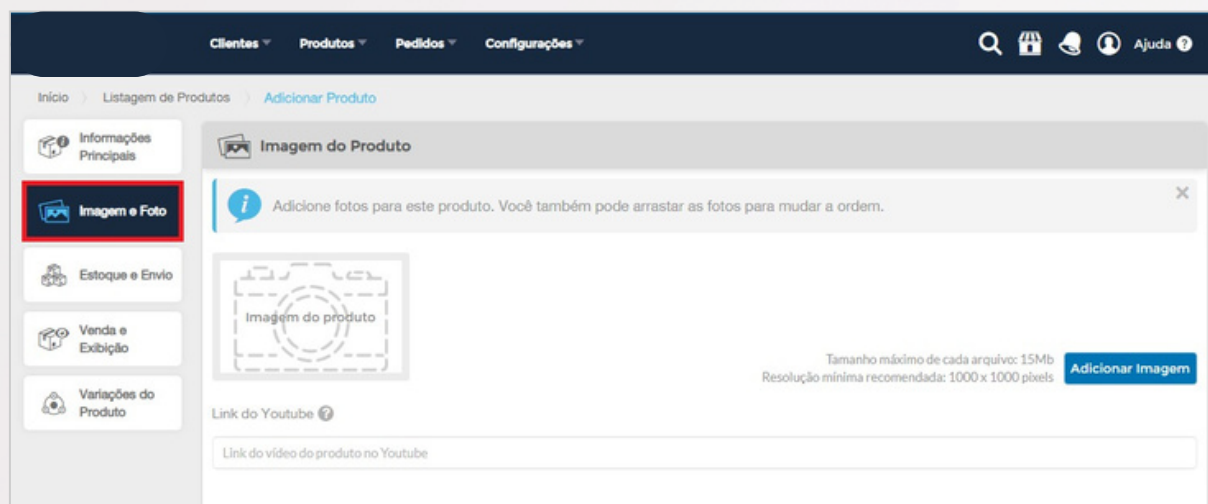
Clientes Produtos Pedidos Configurações

Ajuda

Início Listagem de Produtos Adicionar Produto

Informações Principais

Imagem e Foto

Estoque e Envio

Venda e Exibição

Variações do Produto

Imagem do Produto

Adicione fotos para este produto. Você também pode arrastar as fotos para mudar a ordem.

×

Imagem do produto

Tamanho máximo de cada arquivo: 15Mb
Resolução mínima recomendada: 1000 x 1000 pixels

Adicionar Imagem

Link do Youtube

Link do vídeo do produto no Youtube